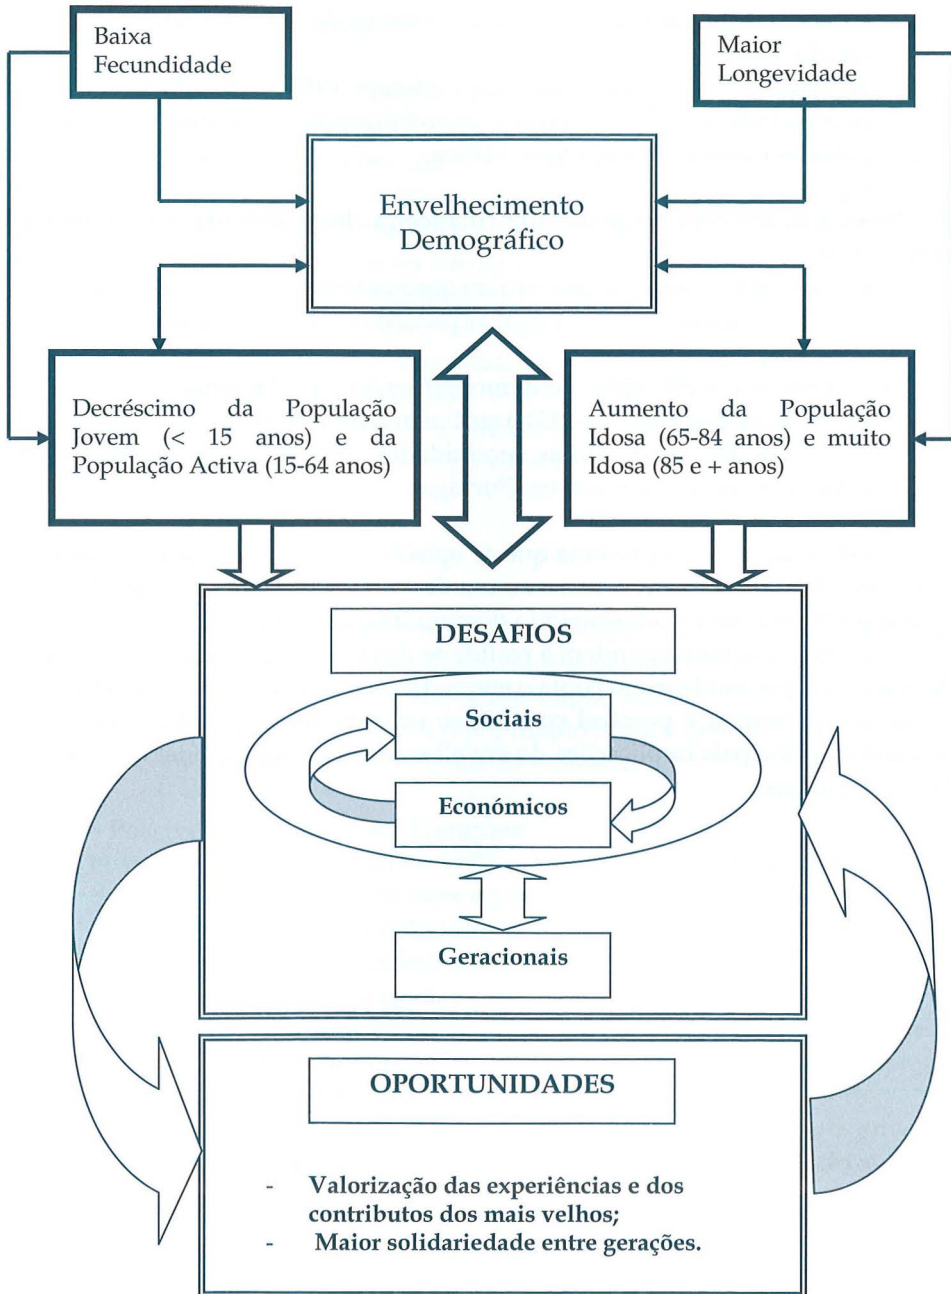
Baixa Fecundidade

Maior Longevidade

Envelhecimento Demográfico

Decréscimo da População Jovem (< 15 anos) e da População Activa (15-64 anos)

Aumento da População Idosa (65-84 anos) e muito Idosa (85 e + anos)

DESAFIOS

Sociais

Económicos

Geracionais

OPORTUNIDADES

- Valorização das experiências e dos contributos dos mais velhos;
- Maior solidariedade entre gerações.